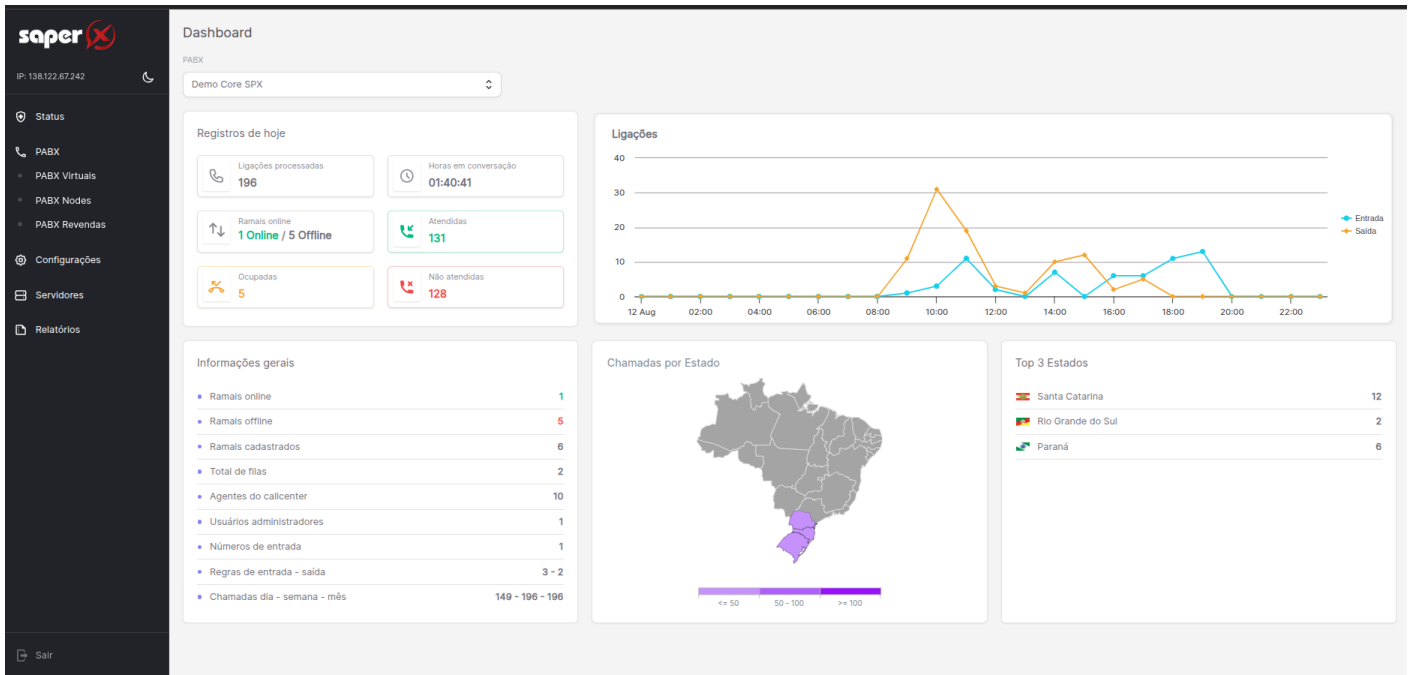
saper X

IP: 138.122.67.242

Status

PABX

PABX Virtuais

PABX Nodes

PABX Revendas

Configurações

Servidores

Relatórios

Sair

Dashboard

PABX

Demo Core SPX

Registros de hoje

Ligações processadas
196

Horas em conversação
01:40:41

Ramais online
1 Online / 5 Offline

Atendidas
131

Ocupadas
5

Não atendidas
128

Ligações

40
30
20
10
0

12 Aug 02:00 04:00 06:00 08:00 10:00 12:00 14:00 16:00 18:00 20:00 22:00

Entrada
Saída

Informações gerais

| | |
|---|---|
| Ramais online | 1 |
| Ramais offline | 5 |
| Ramais cadastrados | 6 |
| Total de filas | 2 |
| Agentes do callcenter | 10 |
| Usuários administradores | 1 |
| Números de entrada | 1 |
| Regras de entrada - saída | 3 - 2 |
| Chamadas dia - semana - mês | 149 - 196 - 196 |

Chamadas por Estado

<= 50 50 - 100 >= 100

Top 3 Estados

| | |
|---|---|
| Santa Catarina | 12 |
| Rio Grande do Sul | 2 |
| Paraná | 6 |